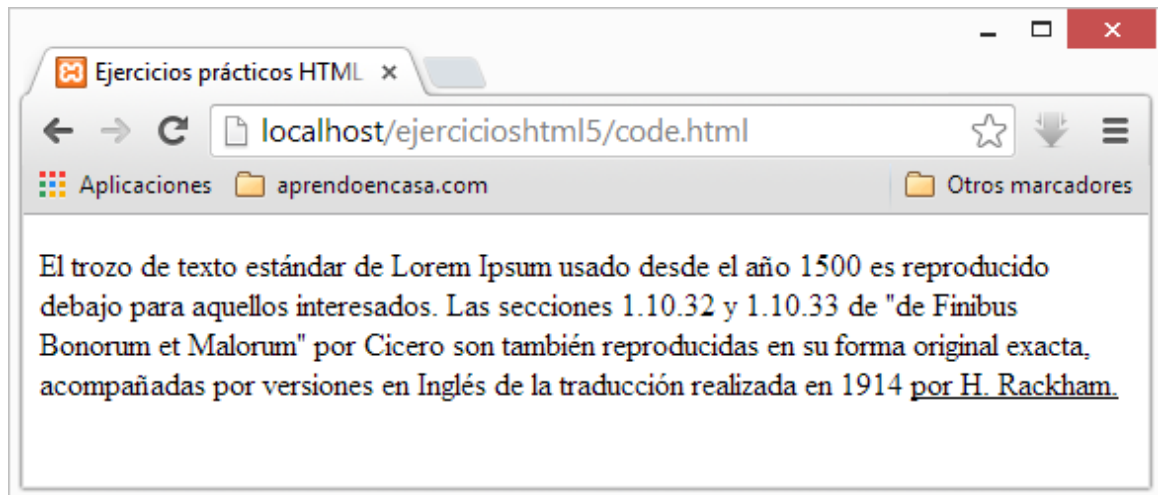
Ejercicios prácticos HTML ×

localhost/ejercicioshtml5/code.html

Aplicaciones aprendoencasa.com Otros marcadores

El trozo de texto estándar de Lorem Ipsum usado desde el año 1500 es reproducido debajo para aquellos interesados. Las secciones 1.10.32 y 1.10.33 de "de Finibus Bonorum et Malorum" por Cicero son también reproducidas en su forma original exacta, acompañadas por versiones en Inglés de la traducción realizada en 1914 por H. Rackham.